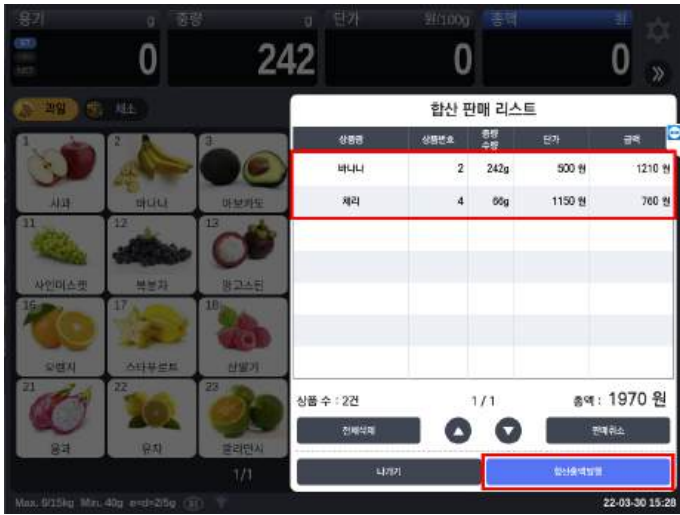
용기 g 중량 g 단가 원/100g 총액 원

0 242 0 0

과일 채소

1 사과
2 바나나
3 아보카도
11 샤인머스켓
12 복분자
13 망고스틴
16 오렌지
17 스타푸르트
18 산딸기
21 용과
22 유자
23 깔라만시

1/1

합산 판매 리스트

| 상품명 | 상품번호 | 중량 수량 | 단가 | 금액 |
|---|---|---|---|---|
| 바나나 | 2 | 242g | 500 원 | 1210 원 |
| 체리 | 4 | 66g | 1150 원 | 760 원 |

상품 수 : 2건 1/1 총액 : 1970 원

전체삭제 판매취소

나가기 합산총액발행

Max. 6/15kg Min. 40g e=d=2/5g

22-03-30 15:28